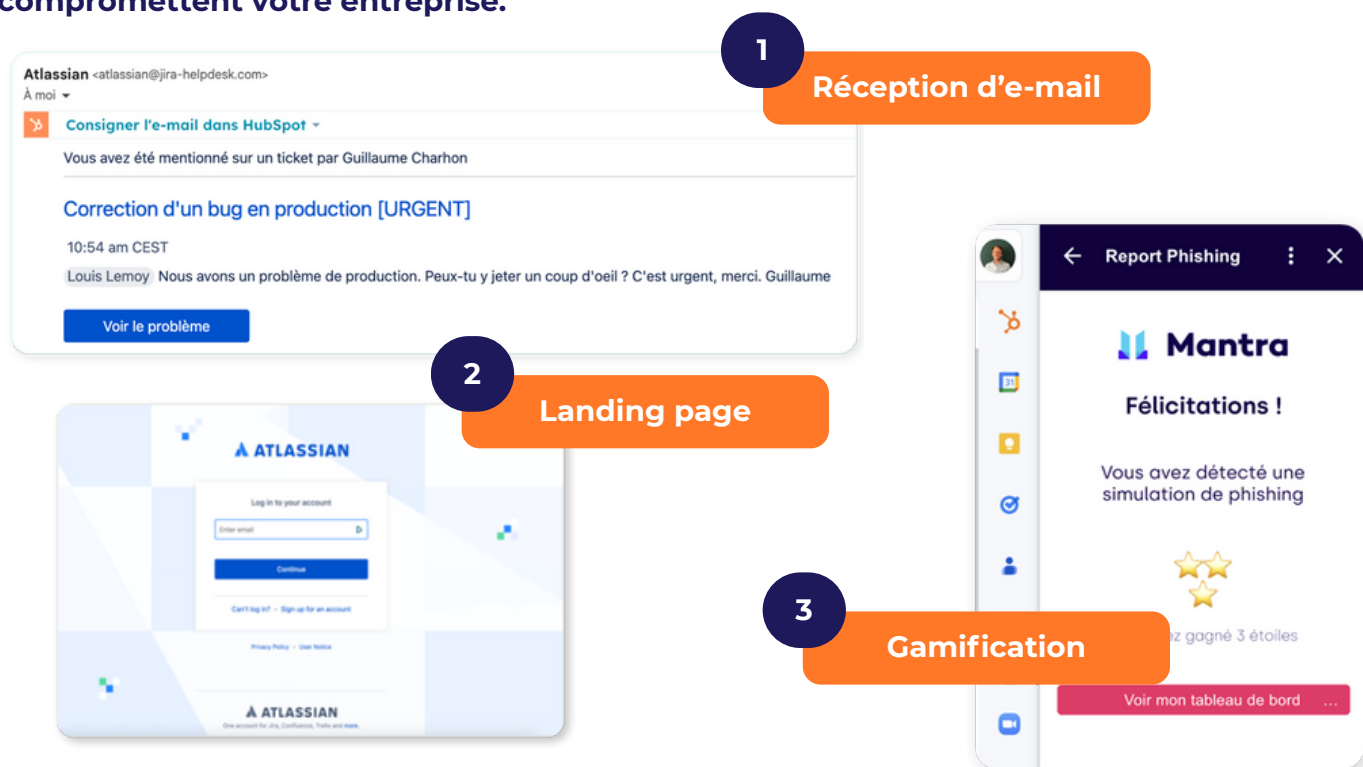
compromettent votre entreprise.

Atlassian <atlassian@jira-helpdesk.com>
À moi

1
Réception d'e-mail

Consigner l'e-mail dans HubSpot

Vous avez été mentionné sur un ticket par Guillaume Charhon

Correction d'un bug en production [URGENT]

10:54 am CEST

Louis Lemoy Nous avons un problème de production. Peux-tu y jeter un coup d'oeil ? C'est urgent, merci. Guillaume

Voir le problème

2
Landing page

ATLASSIAN

Log in to your account

Enter email

Continue

Can't log in? • Sign up for an account

Privacy Policy • User Notice

ATLASSIAN
One account for Jira, Confluence, Trello and more.

Report Phishing

Mantra

Félicitations !

Vous avez détecté une simulation de phishing

3
Gamification

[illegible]ez gagné 3 étoiles

Voir mon tableau de bord ...